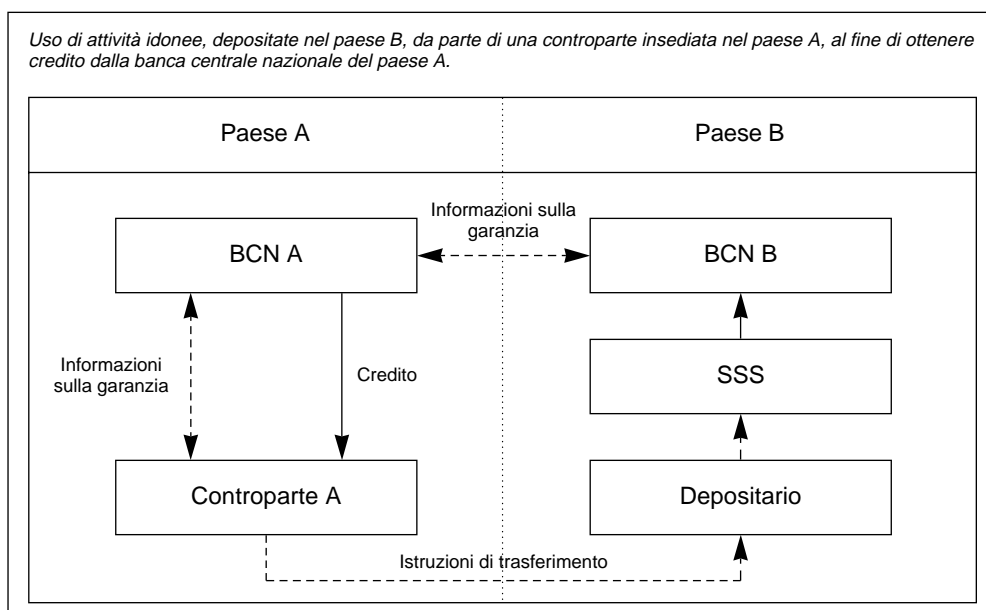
Uso di attività idonee, depositate nel paese B, da parte di una controparte insediata nel paese A, al fine di ottenere credito dalla banca centrale nazionale del paese A.

Paese A

Paese B

Informazioni sulla garanzia

BCN A

BCN B

Informazioni sulla garanzia

Credito

SSS

Controparte A

Depositario

Istruzioni di trasferimento